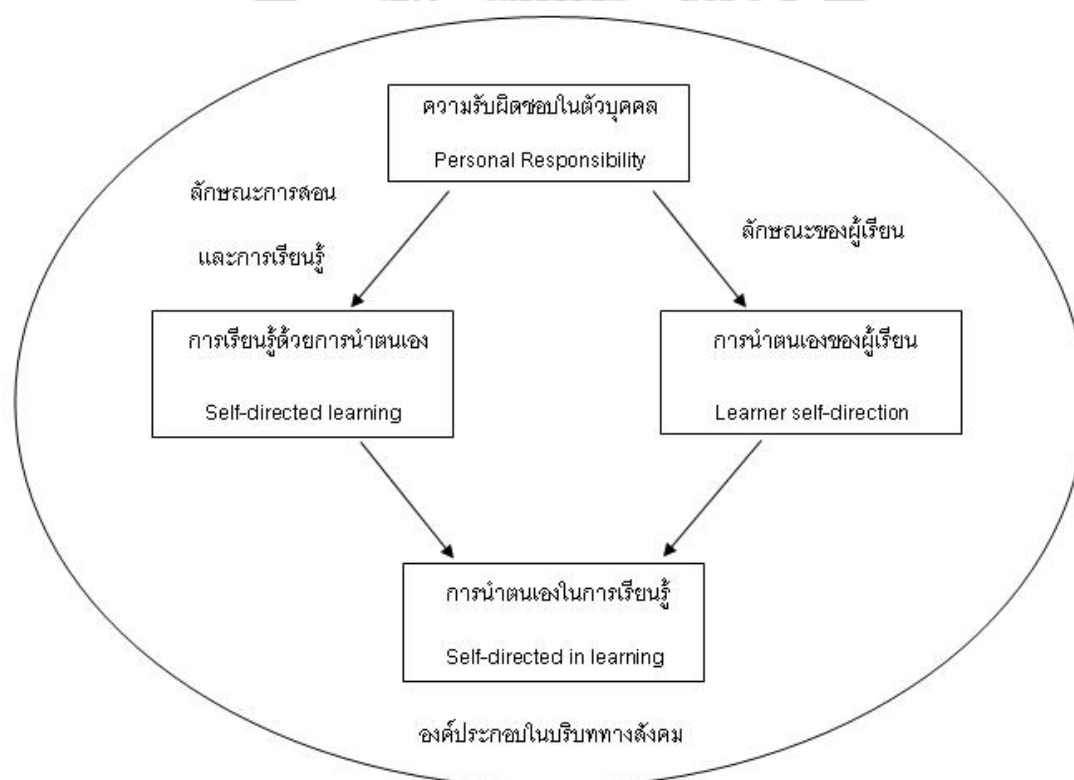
ความรับผิดชอบในตัวบุคคล

Personal Responsibility

ลักษณะการสอน

และการเรียนรู้

ลักษณะของผู้เรียน

การเรียนรู้ด้วยการนำตนเอง

Self-directed learning

การนำตนเองของผู้เรียน

Learner self-direction

การนำตนเองในการเรียนรู้

Self-directed in learning

องค์ประกอบในบริบททางสังคม